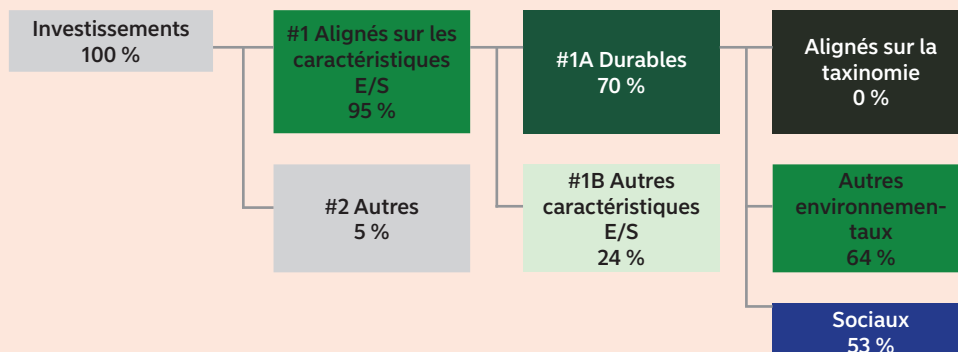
Investissements 100 %

#1 Alignés sur les caractéristiques E/S 95 %

#1A Durables 70 %

Alignés sur la taxinomie 0 %

#2 Autres 5 %

#1B Autres caractéristiques E/S 24 %

Autres environnementaux 64 %

Sociaux 53 %